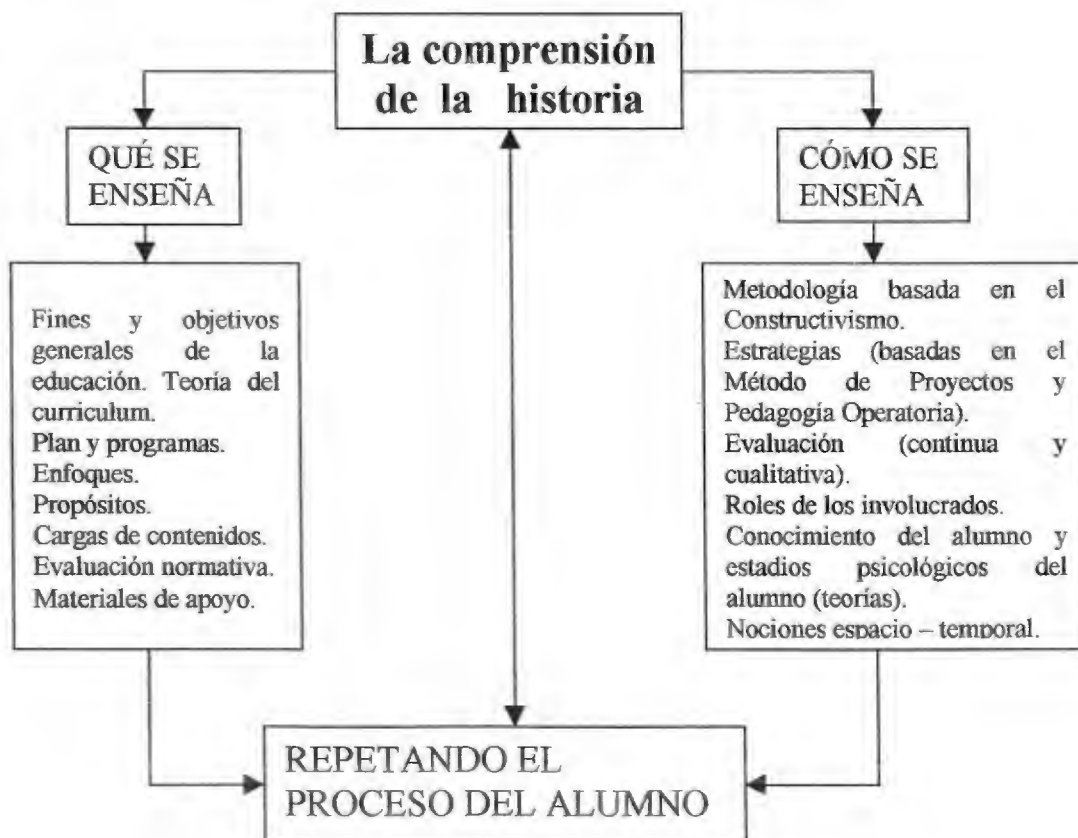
La comprensión de la historia

QUÉ SE ENSEÑA

CÓMO SE ENSEÑA

Fines y objetivos generales de la educación. Teoría del curriculum.
Plan y programas.
Enfoques.
Propósitos.
Cargas de contenidos.
Evaluación normativa.
Materiales de apoyo.

Metodología basada en el Constructivismo.
Estrategias (basadas en el Método de Proyectos y Pedagogía Operatoria).
Evaluación (continua y cualitativa).
Roles de los involucrados.
Conocimiento del alumno y estadios psicológicos del alumno (teorías).
Nociones espacio – temporal.

REPETANDO EL PROCESO DEL ALUMNO